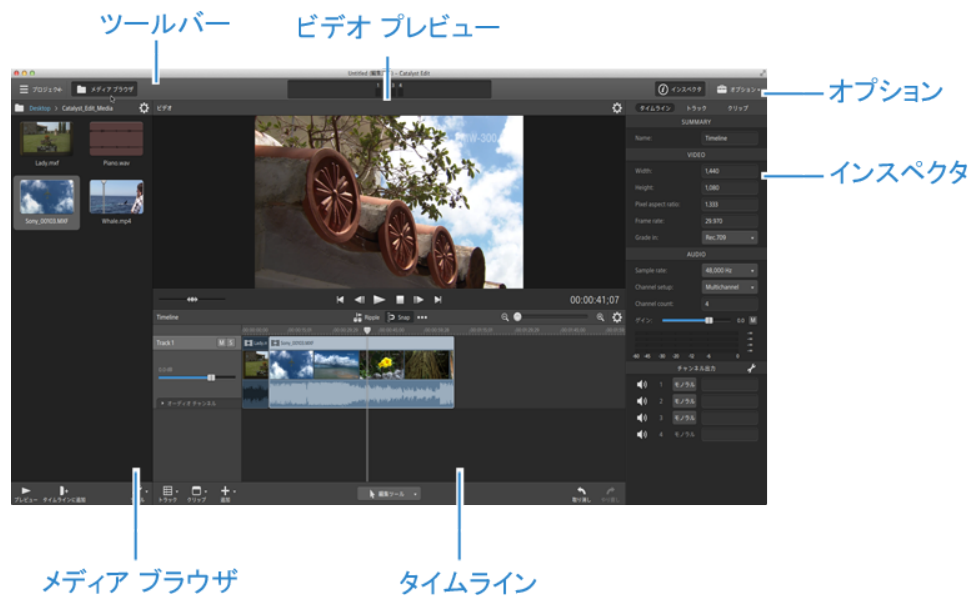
ツールバー

ビデオ プレビュー

オプション

インスペクタ

メディア ブラウザ

タイムライン

Untitled (編集中) – Catalyst Edit

プロジェクト

メディア ブラウザ

インスペクタ

オプション

Desktop > Catalyst_Edit_Media

ビデオ

タイムライン トラック クリップ

Lady.mxf

Piano.wav

Sony_00103.MXF

Whale.mp4

SUMMARY

Name: Timeline

VIDEO

Width: 1,440

Height: 1,080

Pixel aspect ratio: 1.333

Frame rate: 29.970

Grade in: Rec.709

AUDIO

Sample rate: 48,000 Hz

Channel setup: Multichannel

Channel count: 4

ゲイン: 0.0 M

チャンネル出力

1 モノラル

2 モノラル

3 モノラル

4 モノラル

00:00:41;07

Timeline

Ripple Snap

Track 1 M S

Sony_00103.MXF

オーディオ チャンネル

プレビュー タイムラインに追加

トラック クリップ 追加

編集ツール

取り消し やり直し